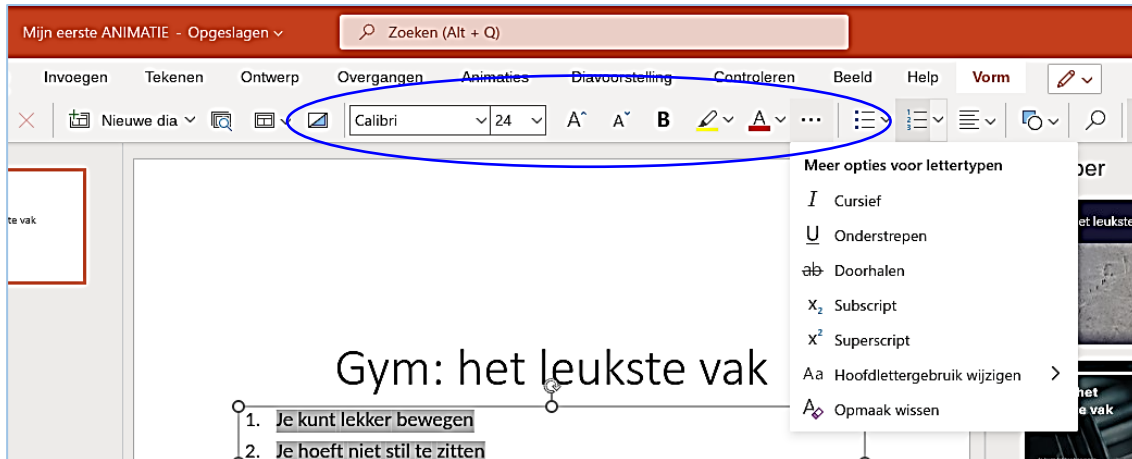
Mijn eerste ANIMATIE - Opgeslagen ⌄

Zoeken (Alt + Q)

Invoegen Tekenen Ontwerp Overgangen Animaties Diavoorstelling Controleren Beeld Help Vorm

Nieuwe dia ⌄

Calibri 24

B

te vak

Meer opties voor lettertypen

$I$ Cursief

$\underline{U}$ Onderstrepen

ab Doorhalen

$x_2$ Subscript

$x^2$ Superscript

Aa Hoofdlettergebruik wijzigen

A Opmaak wissen

per

et leukste

het
e vak

Gym: het leukste vak

1. Je kunt lekker bewegen
2. Je hoeft niet stil te zitten